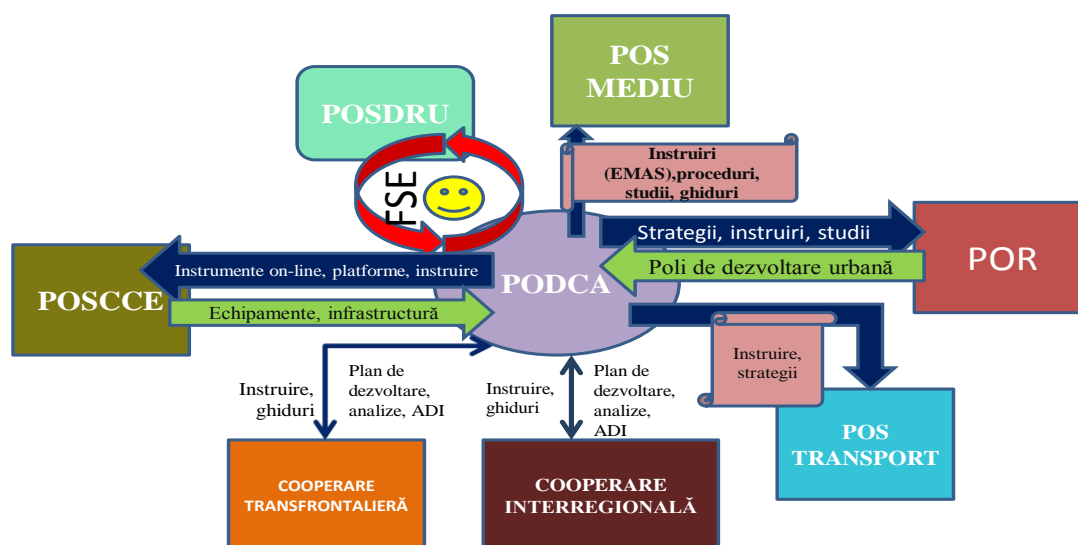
POS MEDIU

POSDRU

Instruiri (EMAS),proceduri, studii, ghiduri

FSE

Strategii, instruiri, studii

POR

Instrumente on-line, platforme, instruire

Poli de dezvoltare urbană

PODCA

POSCCE

Echipamente, infrastructură

Instruire, strategii

Instruire, ghiduri

Plan de dezvoltare, analize, ADI

Instruire, ghiduri

Plan de dezvoltare, analize, ADI

POS TRANSPORT

COOPERARE TRANSFRONTALIERĂ

COOPERARE INTERREGIONALĂ